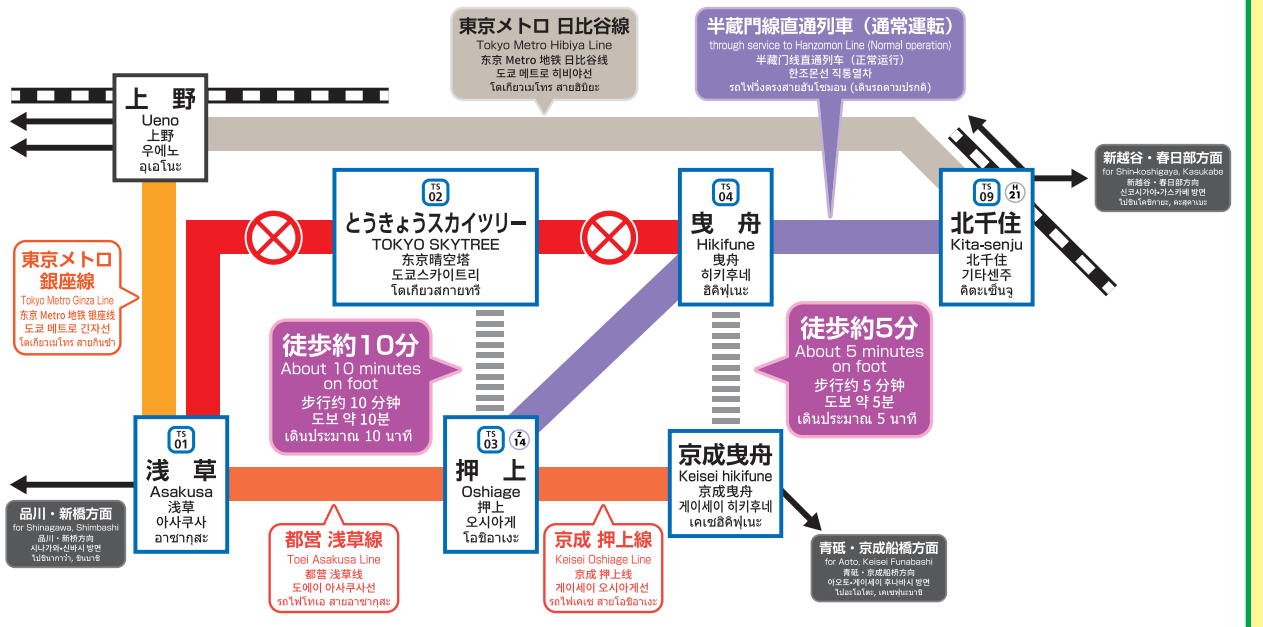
東京メトロ 日比谷線
Tokyo Metro Hibiya Line
东京 Metro 地铁 日比谷线
도쿄 메트로 히비야선
โตเกียวเมโทร สายฮิบิยะ

半蔵門線直通列車（通常運転）
through service to Hanzomon Line (Normal operation)
半藏门线直通列车（正常运行）
한조몬선 직통열차
รถไฟวิ่งตรงสายฮันโซมอน (เดินรถตามปรกติ)

上 野
Ueno
上野
우에노
อุเอโนะ

新越谷・春日部方面
for Shin-koshigaya, Kasukabe
新越谷・春日部方向
신코시가야・가스카베 방면
ไปชินโคชิกายะ, คะสุคาเบะ

TS 02
とうきょうスカイツリー
TOKYO SKYTREE
东京晴空塔
도쿄스카이트리
โตเกียวสกายทรี

TS 04
曳 舟
Hikifune
曳舟
히키후네
ฮิคิฟุเนะ

TS 09 H 21
北千住
Kita-senju
北千住
기타센주
คิตะเซ็นจู

東京メトロ
銀座線
Tokyo Metro Ginza Line
东京 Metro 地铁 银座线
도쿄 메트로 긴자선
โตเกียวเมโทร สายกินซ่า

徒歩約10分
About 10 minutes on foot
步行约 10 分钟
도보 약 10분
เดินประมาณ 10 นาที

徒歩約5分
About 5 minutes on foot
步行约 5 分钟
도보 약 5분
เดินประมาณ 5 นาที

TS 01
浅 草
Asakusa
浅草
아사쿠사
อาซากุสะ

TS 03 Z 14
押 上
Oshiage
押上
오시아게
โอชิอาเงะ

京成曳舟
Keisei hikifune
京成曳舟
게이세이 히키후네
เคเซฮิคิฟุเนะ

品川・新橋方面
for Shinagawa, Shimbashi
品川・新桥方向
시나가와・신바시 방면
ไปชินากาว่า, ชินบาชิ

都営 浅草線
Toei Asakusa Line
都营 浅草线
도에이 아사쿠사선
รถไฟโทเอ สายอาซากุสะ

京成 押上線
Keisei Oshiage Line
京成 押上线
게이세이 오시아게선
รถไฟเคเซ สายโอชิอาเงะ

青砥・京成船橋方面
for Aoto, Keisei Funabashi
青砥・京成船桥方向
아오토・게이세이 후나바시 방면
ไปอะโอโตะ, เคเซฟุนะบาชิ